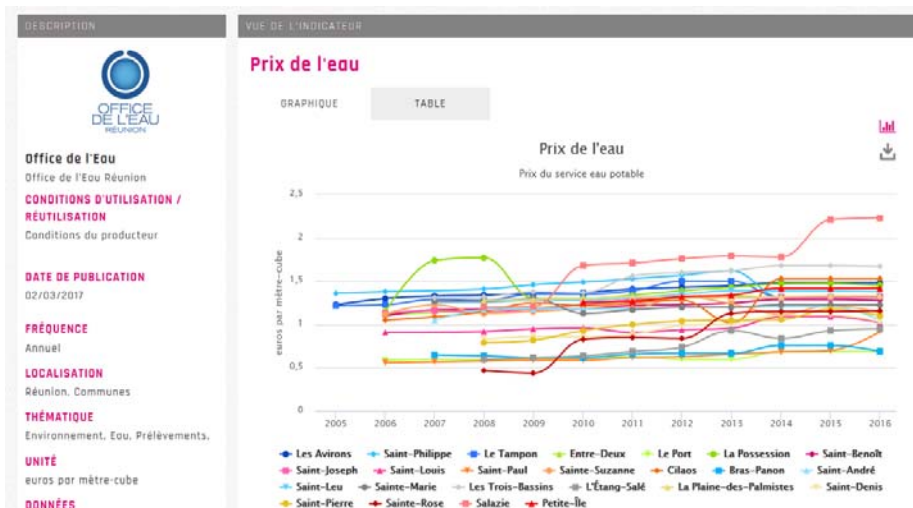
DESCRIPTION

OFFICE DE L'EAU RÉUNION

Office de l'Eou
Office de l'Eou Réunion

CONDITIONS D'UTILISATION / RÉUTILISATION
Conditions du producteur

DATE DE PUBLICATION
02/03/2017

FRÉQUENCE
Annuel

LOCALISATION
Réunion, Communes

THÉMATIQUE
Environnement, Eou, Prélèvements,

UNITÉ
euros par mètre-cube

DONNÉES

VUE DE L'INDICATEUR

Prix de l'eau

GRAPHIQUE | TABLE

Prix de l'eau
Prix du service eau potable

euros par mètre-cube

2,5
2
1,5
1
0,5
0

2005 2006 2007 2008 2009 2010 2011 2012 2013 2014 2015 2016

Les Avirons, Saint-Philippe, Le Tampon, Entre-Deux, Le Port, La Possession, Saint-Benoît, Saint-Joseph, Saint-Louis, Saint-Paul, Sainte-Suzanne, Cilaos, Bras-Panon, Saint-André, Saint-Leu, Sainte-Marie, Les Trois-Bassins, L'Étang-Salé, La Plaine-des-Palmistes, Saint-Denis, Saint-Pierre, Sainte-Rose, Salazie, Petite-Île